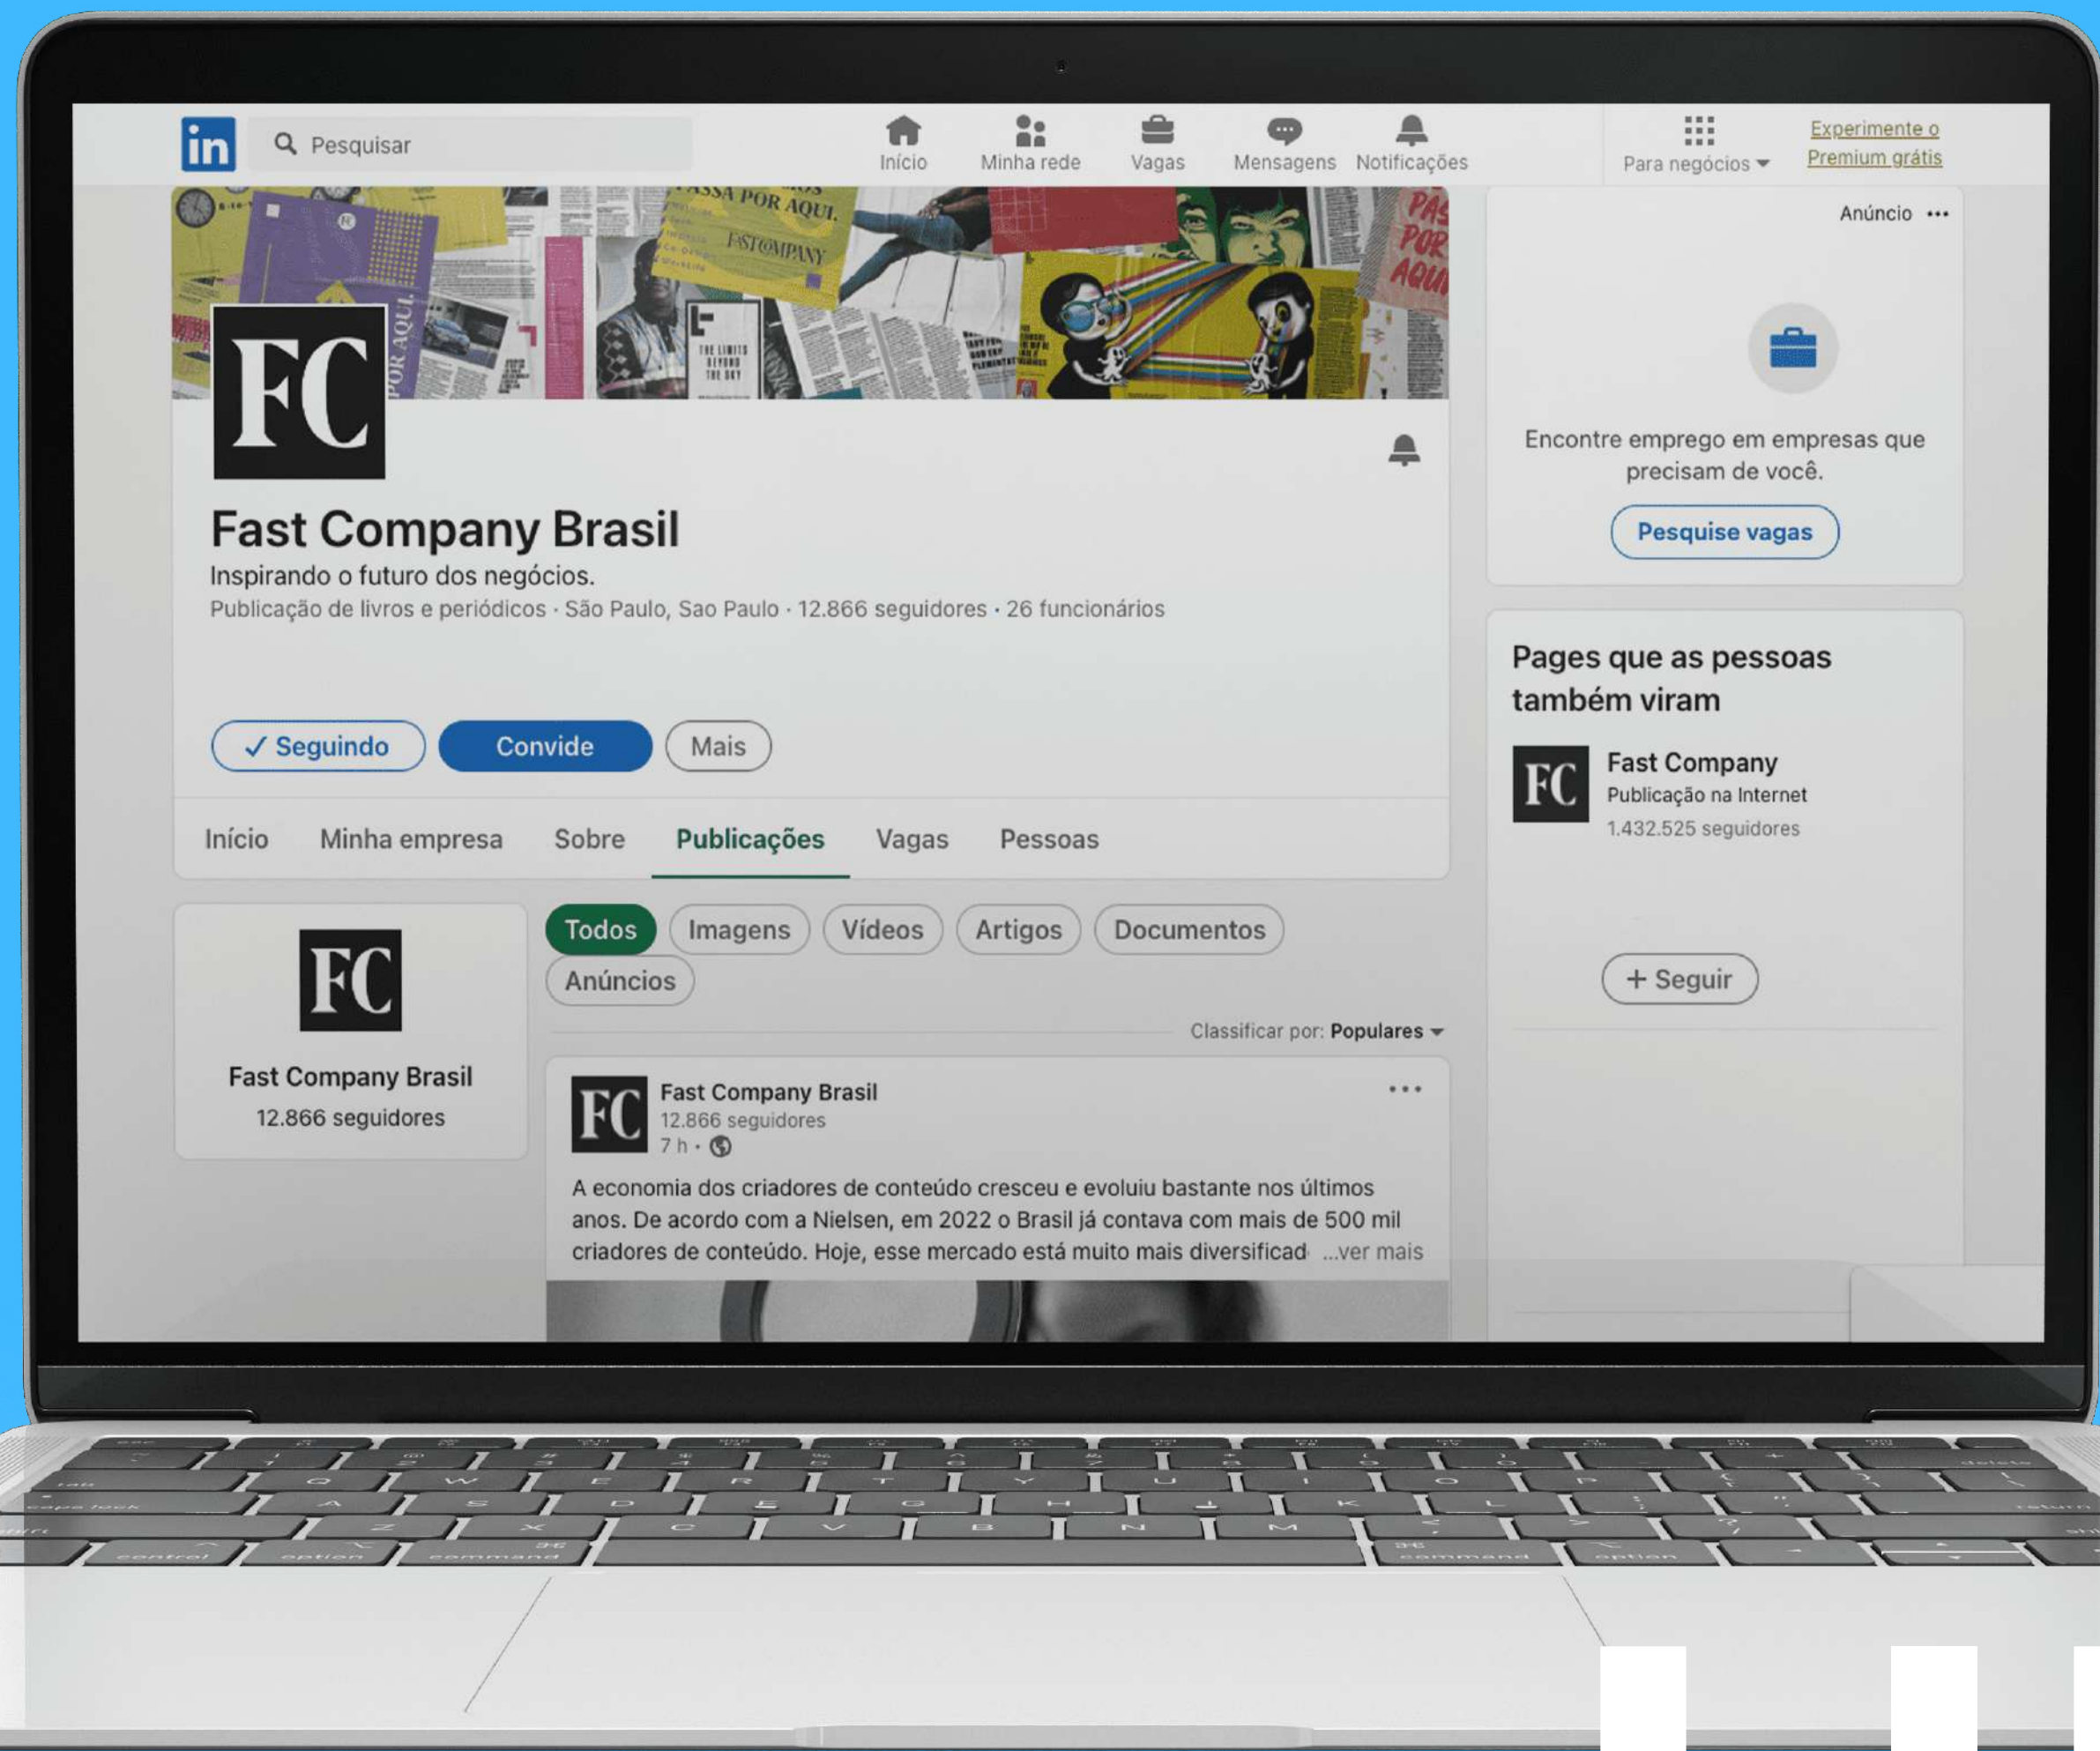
in
Pesquisar
Início
Minha rede
Vagas
Mensagens
Notificações
Para negócios
Experimente o Premium grátis

FC

Fast Company Brasil
Inspirando o futuro dos negócios.
Publicação de livros e periódicos · São Paulo, Sao Paulo · 12.866 seguidores · 26 funcionários

✓ Seguindo
Convide
Mais

Início
Minha empresa
Sobre
Publicações
Vagas
Pessoas

Anúncio •••
Encontre emprego em empresas que precisam de você.
Pesquise vagas

Pages que as pessoas também viram
FC
Fast Company
Publicação na Internet
1.432.525 seguidores
+ Seguir

FC
Fast Company Brasil
12.866 seguidores

Todos
Imagens
Vídeos
Artigos
Documentos
Anúncios

Classificar por: Populares

FC
Fast Company Brasil
12.866 seguidores
7 h •
•••
A economia dos criadores de conteúdo cresceu e evoluiu bastante nos últimos anos. De acordo com a Nielsen, em 2022 o Brasil já contava com mais de 500 mil criadores de conteúdo. Hoje, esse mercado está muito mais diversificad ...ver mais